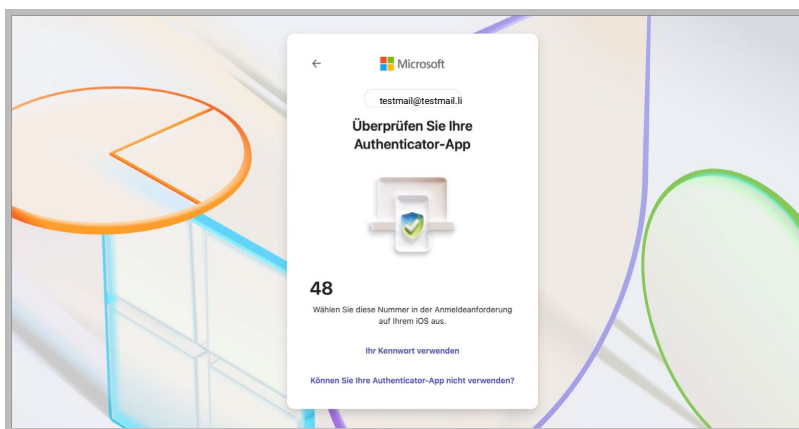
←
Microsoft

testmail@testmail.li

Überprüfen Sie Ihre Authenticator-App

48

Wählen Sie diese Nummer in der Anmeldeanforderung auf Ihrem iOS aus.

Ihr Kennwort verwenden

Können Sie Ihre Authenticator-App nicht verwenden?